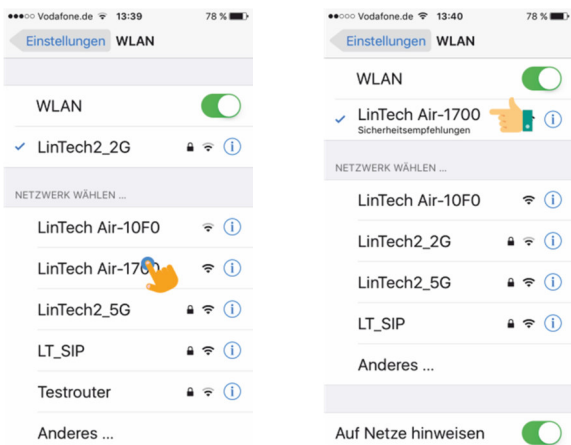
●●○○○ Vodafone.de 13:39 78 %

Einstellungen WLAN

WLAN

✓ LinTech2_2G

NETZWERK WÄHLEN ...

LinTech Air-10F0

LinTech Air-1700

LinTech2_5G

LT_SIP

Testrouter

Anderes ...

●●○○○ Vodafone.de 13:40 78 %

Einstellungen WLAN

WLAN

✓ LinTech Air-1700
Sicherheitsempfehlungen

NETZWERK WÄHLEN ...

LinTech Air-10F0

LinTech2_2G

LinTech2_5G

LT_SIP

Anderes ...

Auf Netze hinweisen